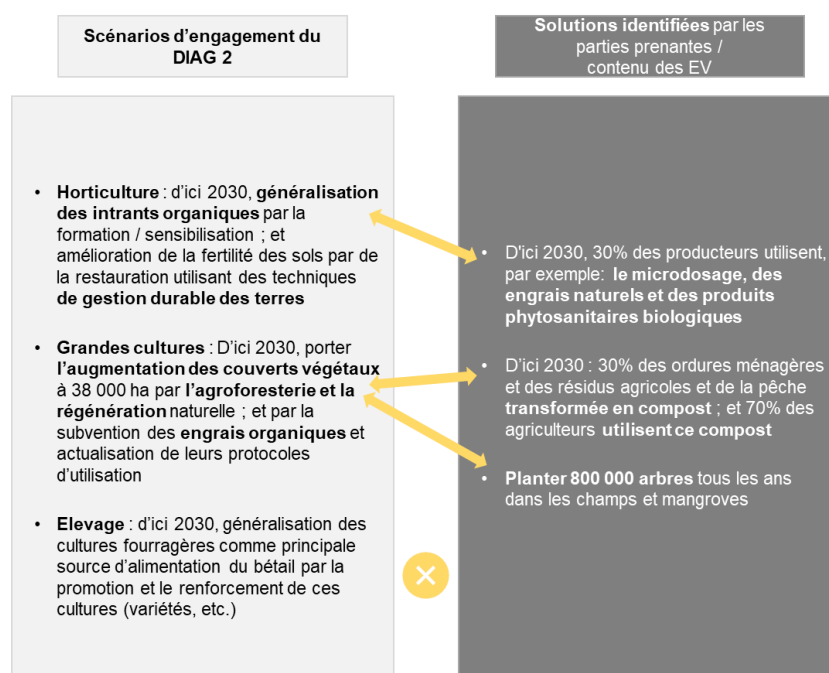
Scénarios d'engagement du DIAG 2

Solutions identifiées par les parties prenantes / contenu des EV

• Horticulture : d'ici 2030, généralisation des intrants organiques par la formation / sensibilisation ; et amélioration de la fertilité des sols par de la restauration utilisant des techniques de gestion durable des terres

• Grandes cultures : D'ici 2030, porter l'augmentation des couverts végétaux à 38 000 ha par l'agroforesterie et la régénération naturelle ; et par la subvention des engrais organiques et actualisation de leurs protocoles d'utilisation

• Elevage : d'ici 2030, généralisation des cultures fourragères comme principale source d'alimentation du bétail par la promotion et le renforcement de ces cultures (variétés, etc.)

• D'ici 2030, 30% des producteurs utilisent, par exemple: le microdosage, des engrais naturels et des produits phytosanitaires biologiques

• D'ici 2030 : 30% des ordures ménagères et des résidus agricoles et de la pêche transformée en compost ; et 70% des agriculteurs utilisent ce compost

• Planter 800 000 arbres tous les ans dans les champs et mangroves